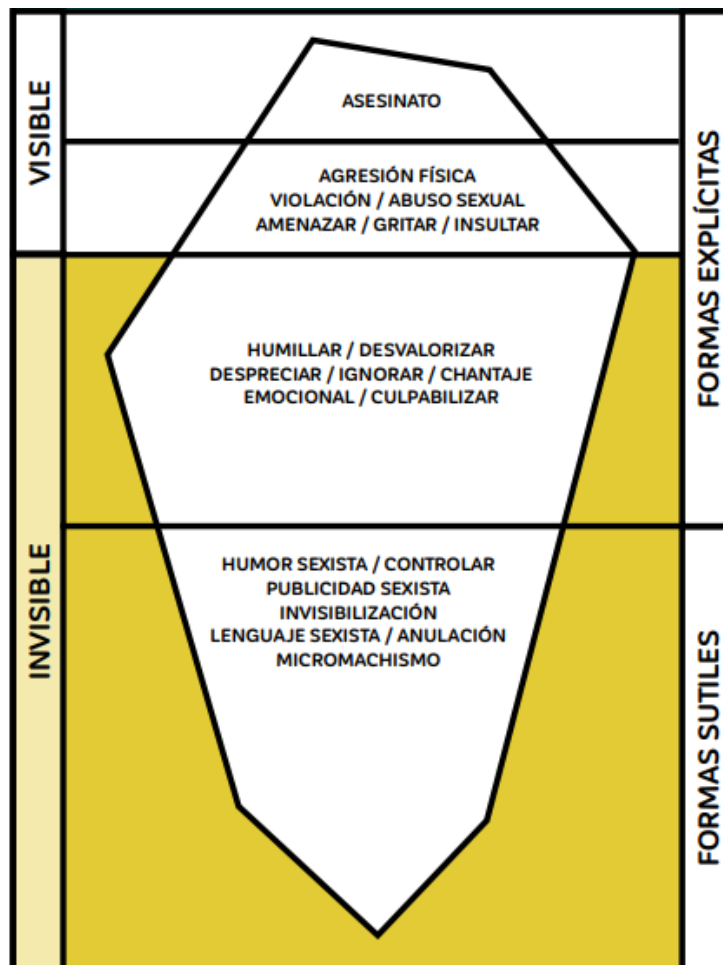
VISIBLE

INVISIBLE

ASESINATO

AGRESIÓN FÍSICA
VIOLACIÓN / ABUSO SEXUAL
AMENAZAR / GRITAR / INSULTAR

HUMILLAR / DESVALORIZAR
DESPRECIAR / IGNORAR / CHANTAJE
EMOCIONAL / CULPABILIZAR

HUMOR SEXISTA / CONTROLAR
PUBLICIDAD SEXISTA
INVISIBILIZACIÓN
LENGUAJE SEXISTA / ANULACIÓN
MICROMACHISMO

FORMAS EXPLÍCITAS

FORMAS SUTILES